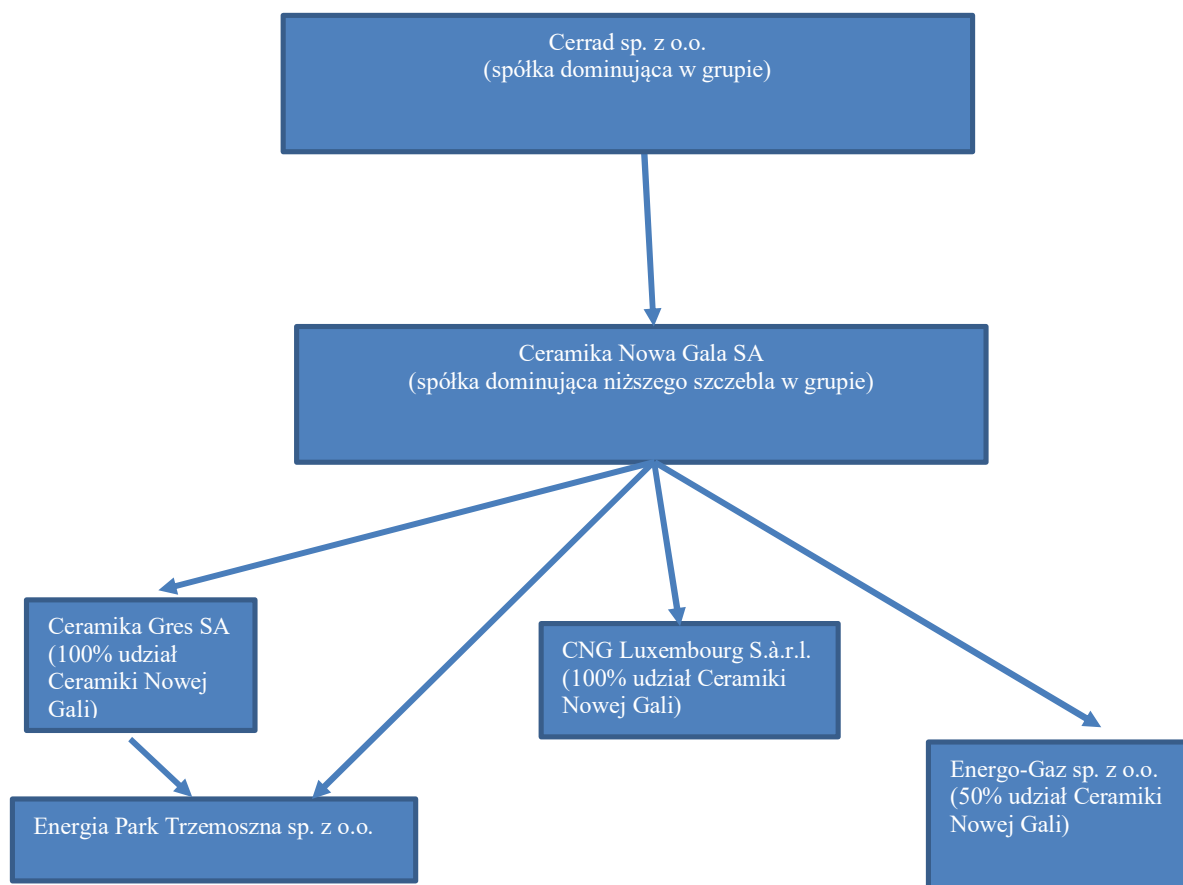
Cerrad sp. z o.o.
(spółka dominująca w grupie)

Ceramika Nowa Gala SA
(spółka dominująca niższego szczebla w grupie)

Ceramika Gres SA (100% udział Ceramiki Nowej Gali)

CNG Luxembourg S.à.r.l. (100% udział Ceramiki Nowej Gali)

Energia Park Trzemoszna sp. z o.o.

Energo-Gaz sp. z o.o. (50% udział Ceramiki Nowej Gali)